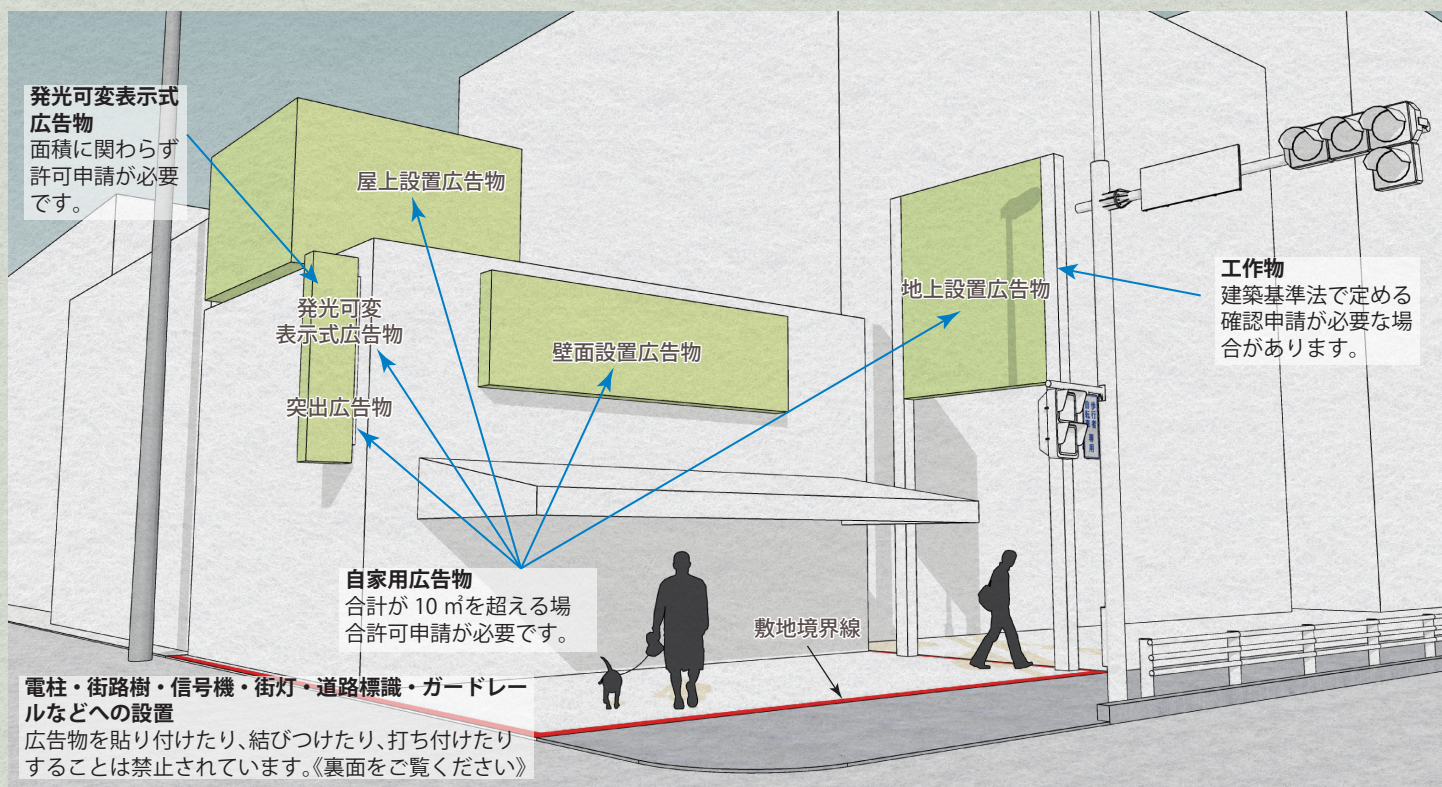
**発光可変表示式広告物**
面積に関わらず許可申請が必要です。

屋上設置広告物

発光可変表示式広告物

壁面設置広告物

突出広告物

地上設置広告物

**工作物**
建築基準法で定める確認申請が必要な場合があります。

**自家用広告物**
合計が 10 ㎡を超える場合許可申請が必要です。

敷地境界線

**電柱・街路樹・信号機・街灯・道路標識・ガードレールなどへの設置**
広告物を貼り付けたり、結びつけたり、打ち付けたりすることは禁止されています。《裏面をご覧ください》